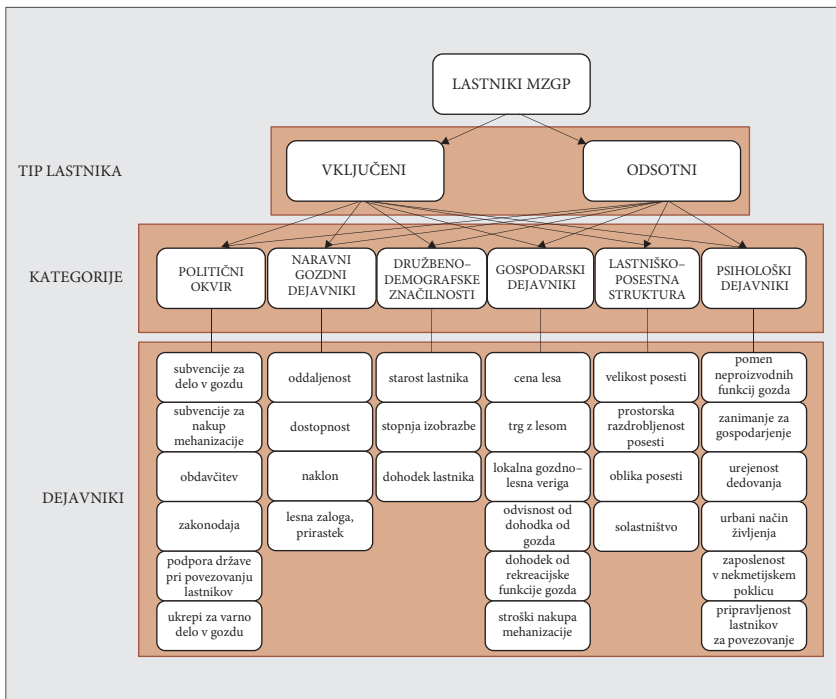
LASTNIKI MZGP

TIP LASTNIKA

VKLJUČENI

ODSOTNI

KATEGORIJE

POLITIČNI OKVIR

NARAVNI GOZDNI DEJAVNIKI

DRUŽBENO-DEMOGRAFSKE ZNAČILNOSTI

GOSPODARSKI DEJAVNIKI

LASTNIŠKO-POSESTNA STRUKTURA

PSIHOLOŠKI DEJAVNIKI

DEJAVNIKI

subvencije za delo v gozdu

subvencije za nakup mehanizacije

obdavčitev

zakonodaja

podpora države pri povezovanju lastnikov

ukrepi za varno delo v gozdu

oddaljenost

dostopnost

naklon

lesna zaloga, prirastek

starost lastnika

stopnja izobrazbe

dohodek lastnika

cena lesa

trg z lesom

lokalna gozdno-lesna veriga

odvisnost od dohodka od gozda

dohodek od rekreacijske funkcije gozda

stroški nakupa mehanizacije

velikost posesti

prostorska razdrobljenost posesti

oblika posesti

solastništvo

pomen neproizvodnih funkcij gozda

zanimanje za gospodarjenje

urejenost dedovanja

urbani način življenja

zaposlenost v nekmetijskem poklicu

pripravljenost lastnikov za povezovanje